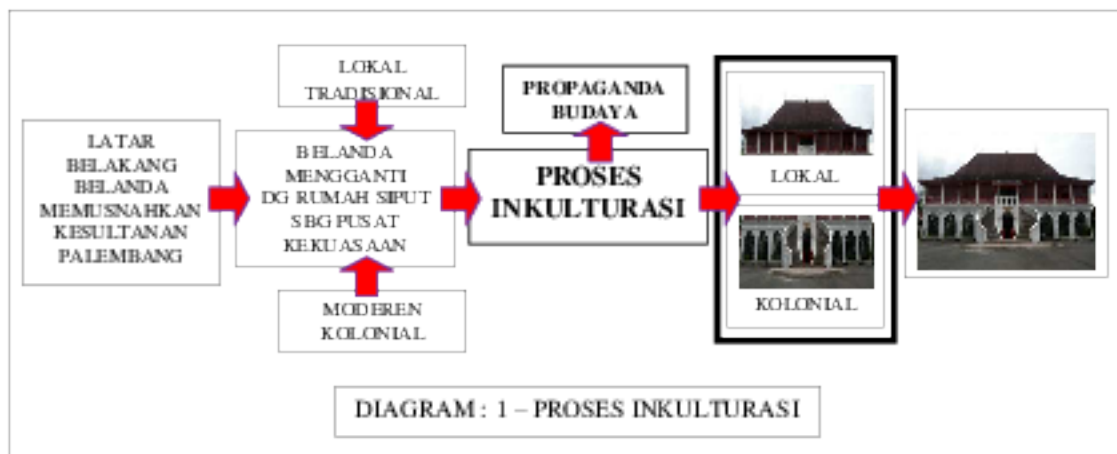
LATAR BELAKANG BELANDA MEMUSNAHKAN KESULTANAN PALEMBANG

LOKAL TRADISIONAL

BELANDA MENGGANTI DG RUMAH SIPUT SBG PUSAT KEKUASAAN

MODEREN KOLONIAL

PROPAGANDA BUDAYA

PROSES INKULTURASI

LOKAL

KOLONIAL

DIAGRAM : 1 – PROSES INKULTURASI